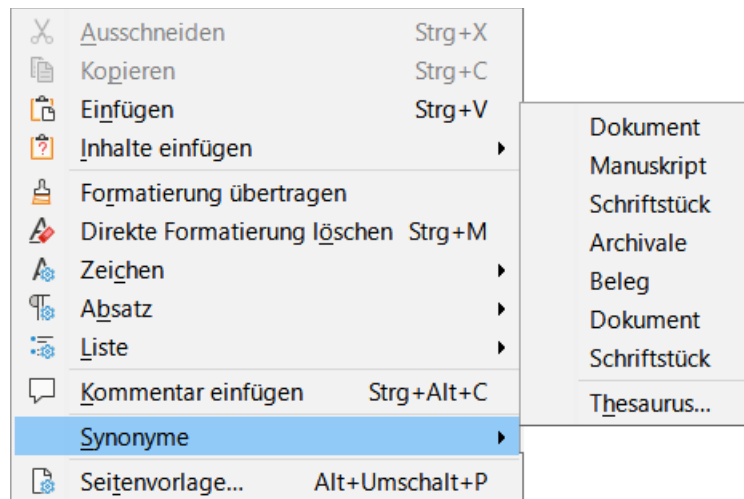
Ausschneiden Strg+X
Kopieren Strg+C
Einfügen Strg+V
Inhalte einfügen
Formatierung übertragen
Direkte Formatierung löschen Strg+M
Zeichen
Absatz
Liste
Kommentar einfügen Strg+Alt+C
Synonyme
Seitenvorlage... Alt+Umschalt+P

Dokument
Manuskript
Schriftstück
Archivale
Beleg
Dokument
Schriftstück
Thesaurus...